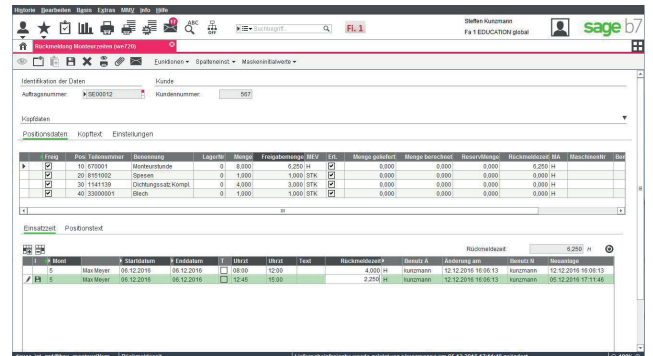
Historie Bearbeiten Basis Extras MMV Info Hilfe

Suchbegriff... F1. 1

Steffen Kunzmann
Fa 1 EDUCATION global

sage b7

Rückmeldung Monteurzeiten (ww726)

Funktionen ▾ Spalteneinst. ▾ Maskeninitialwerte ▾

Identifikation der Daten
Auftragsnummer: SE00012

Kunde
Kundennummer: 567

Kopfdaten

Positionsdaten Kopftext Einstellungen

| | Freig | Pos | Teilenummer | Benennung | LagerNr | Menge | Freigabemenge | MEV | Erl. | Menge geliefert | Menge berechnet | ReservMenge | Rückmeldezeit | MA | MaschinenNr | Ber |
|---|---|---|---|---|---|---|---|---|---|---|---|---|---|---|---|---|
| ▶ | ☑ | 10 | 670001 | Monteurstunde | 0 | 8,000 | 6,250 | H | | 0,000 | 0,000 | 0,000 | 6,250 | H | | |
| | ☑ | 20 | 8151002 | Spesen | 0 | 1,000 | 1,000 | STK | | 0,000 | 0,000 | 0,000 | 0,000 | H | | |
| | ☑ | 30 | 1141139 | Dichtungssatz Kompl. | 0 | 4,000 | 3,000 | STK | | 0,000 | 0,000 | 0,000 | 0,000 | H | | |
| | ☑ | 40 | 33000001 | Blech | 0 | 1,000 | 1,000 | STK | | 0,000 | 0,000 | 0,000 | 0,000 | H | | |

Einsatzzeit Positionstext

Rückmeldezeit: 6,250 H

| | | Mont | | Startdatum | Enddatum | T | Uhrzt | Uhrzt | Text | Rückmeldezeit | | Benutz A | Änderung am | Benutz N | Neuanlage |
|---|---|---|---|---|---|---|---|---|---|---|---|---|---|---|---|
| | | 5 | Max Meyer | 06.12.2016 | 06.12.2016 | ☐ | 08:00 | 12:00 | | 4,000 | H | kunzmann | 12.12.2016 16:06:13 | kunzmann | 12.12.2016 16:06:13 |
| | | 5 | Max Meyer | 06.12.2016 | 06.12.2016 | ☐ | 12:45 | 15:00 | | 2,250 | H | kunzmann | 12.12.2016 16:06:13 | kunzmann | 05.12.2016 17:11:46 |